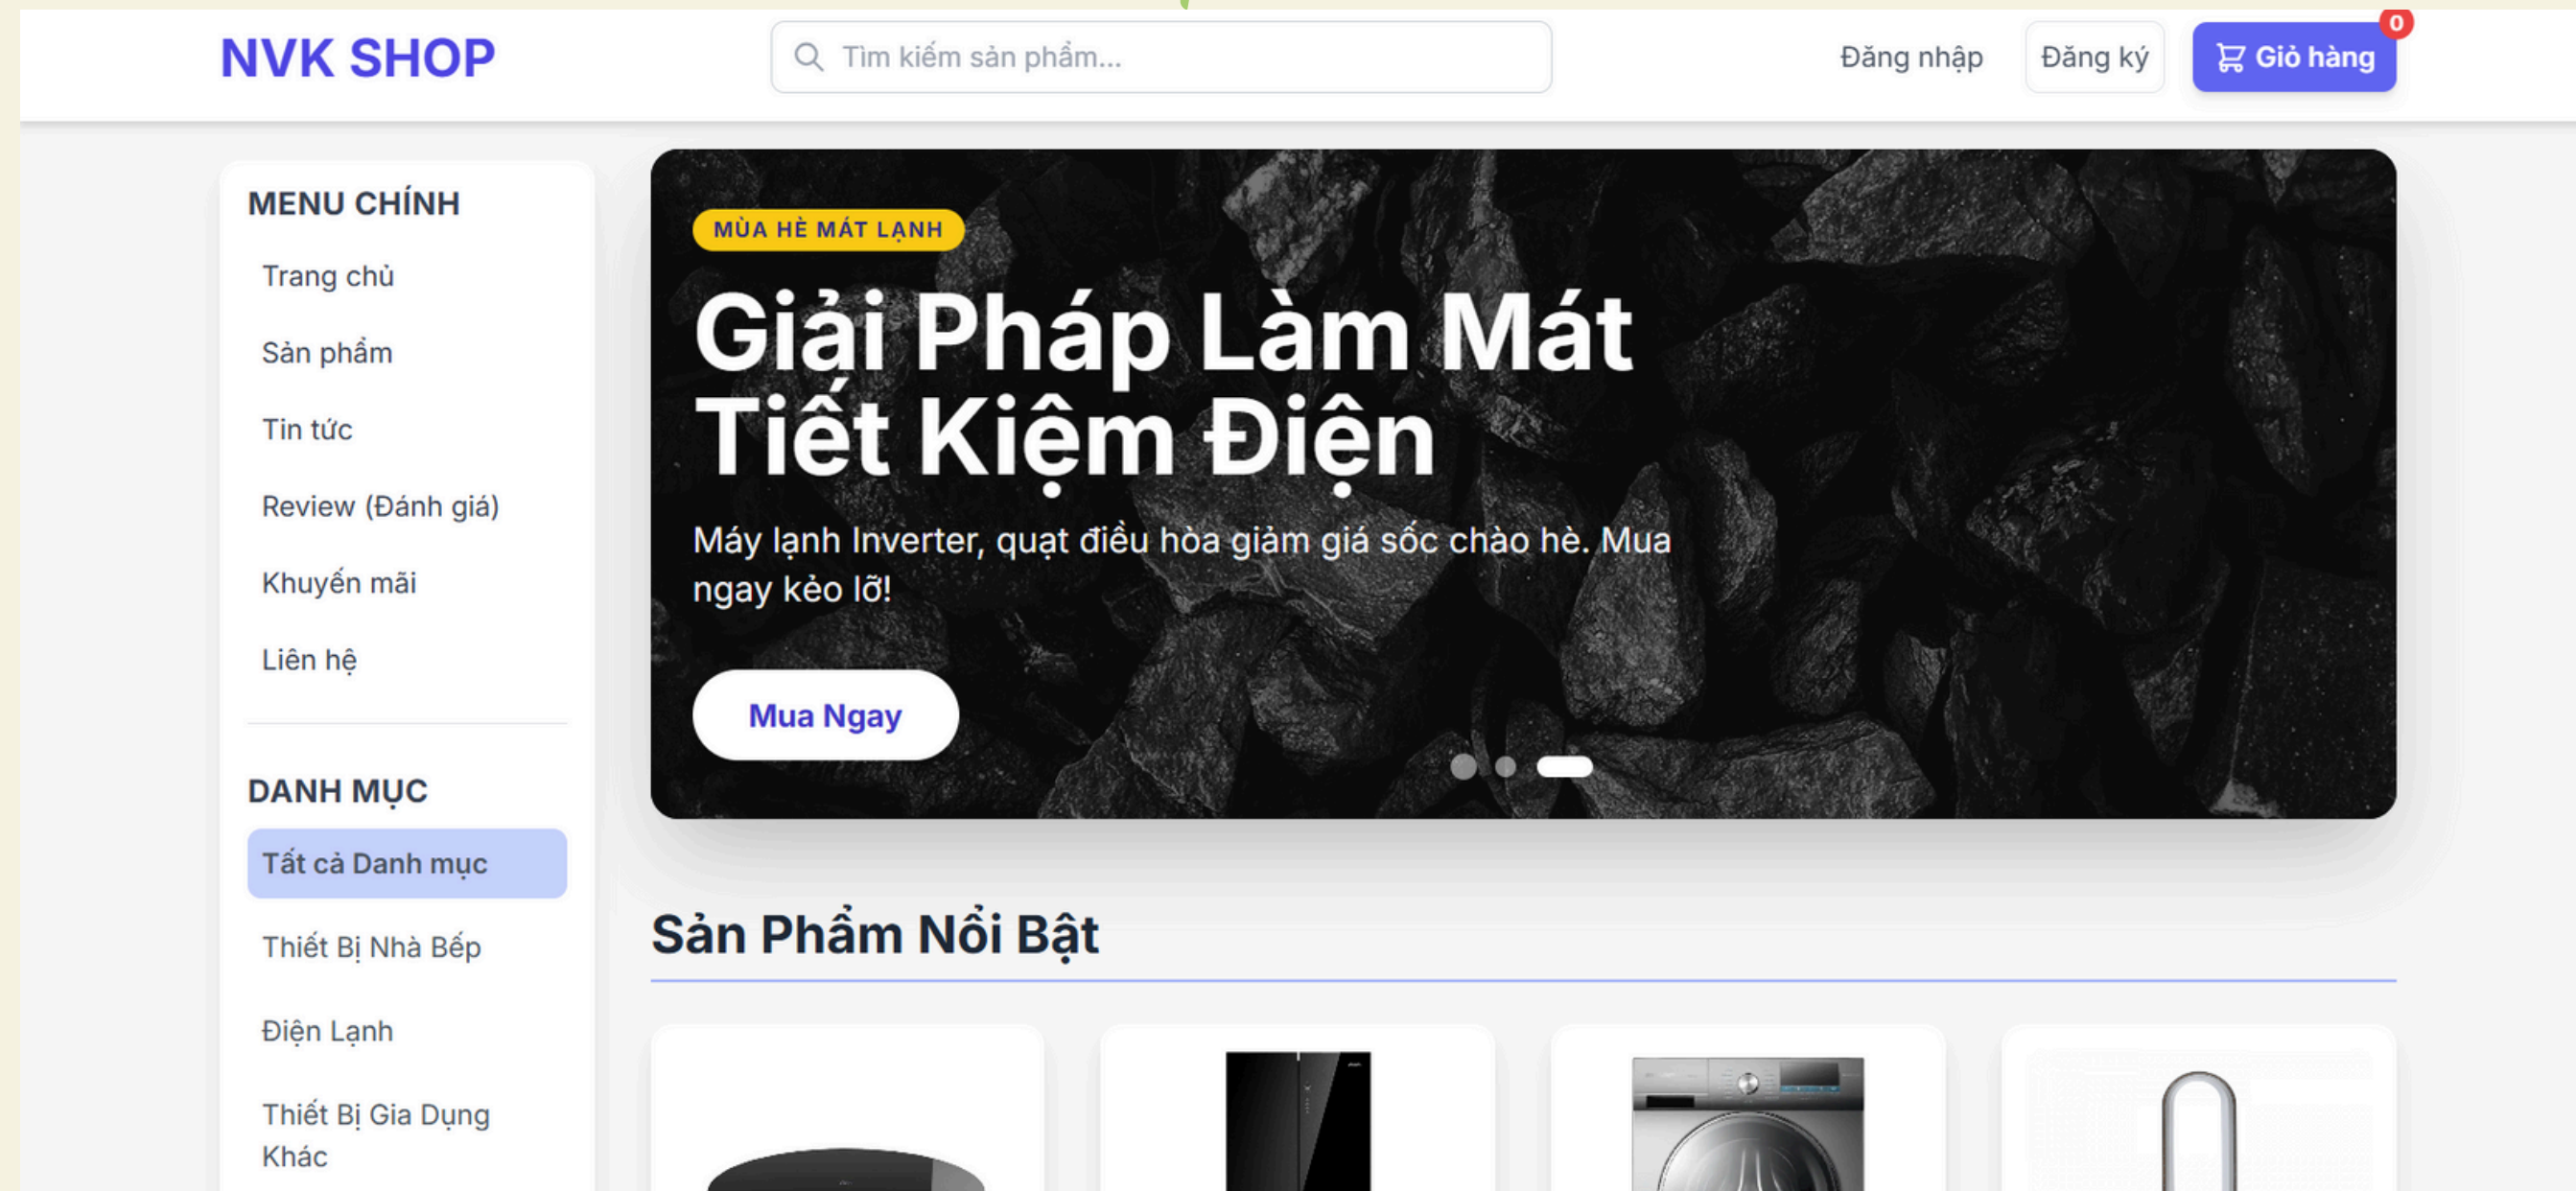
NVK SHOP

Tìm kiếm sản phẩm...

Đăng nhập

Đăng ký

Giỏ hàng 0

MENU CHÍNH

Trang chủ

Sản phẩm

Tin tức

Review (Đánh giá)

Khuyến mãi

Liên hệ

DANH MỤC

Tất cả Danh mục

Thiết Bị Nhà Bếp

Điện Lạnh

Thiết Bị Gia Dụng Khác

MÙA HÈ MÁT LẠNH

Giải Pháp Làm Mát Tiết Kiệm Điện

Máy lạnh Inverter, quạt điều hòa giảm giá sốc chào hè. Mua ngay kẻo lỡ!

Mua Ngay

Sản Phẩm Nổi Bật